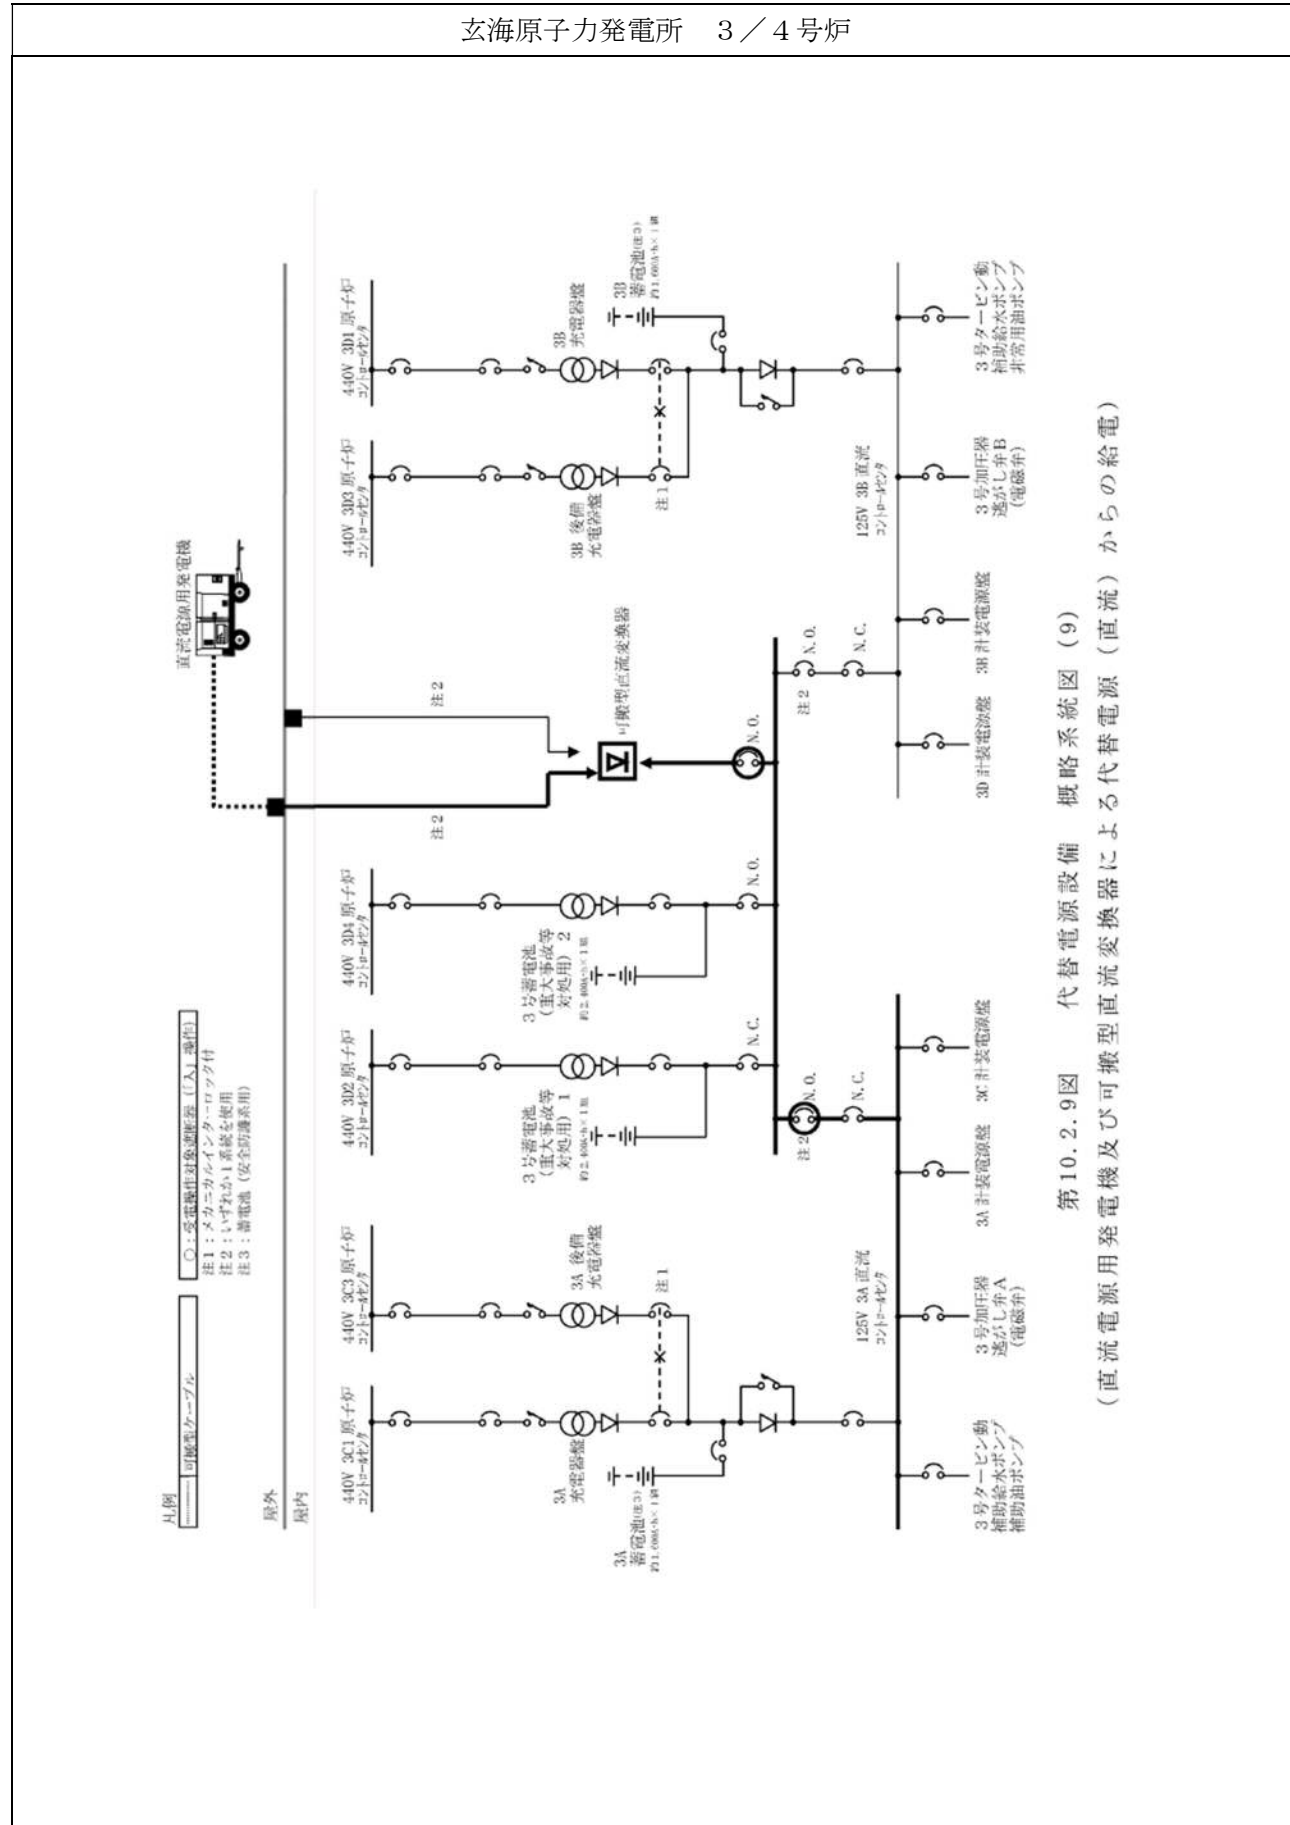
玄海原子力発電所　3／4号炉

凡例

可搬型ケーブル

○：受電操作対象遮断器（「入」操作）
注1：メカニカルインターロック付
注2：いずれか1系統を使用
注3：蓄電池（安全防護系用）

屋外
屋内

直流電源用発電機

可搬型直流変換器

注2
注2

440V 3C1 原子炉 コントロールセンタ
440V 3C3 原子炉 コントロールセンタ
440V 3D2 原子炉 コントロールセンタ
440V 3D4 原子炉 コントロールセンタ
440V 3D3 原子炉 コントロールセンタ
440V 3D1 原子炉 コントロールセンタ

3A 充電器盤
3A 後備 充電器盤
3B 後備 充電器盤
3B 充電器盤

3A 蓄電池(注3) 約1,600Ah×1組
3号蓄電池（重大事故等対処用）1 約2,400Ah×1組
3号蓄電池（重大事故等対処用）2 約2,400Ah×1組
3B 蓄電池(注3) 約1,600Ah×1組

注1
注1
注2
注2

N.O.
N.C.
N.O.
N.O.
N.O.
N.C.
N.O.
N.C.

125V 3A 直流 コントロールセンタ
125V 3B 直流 コントロールセンタ

3号タービン動補助給水ポンプ補助油ポンプ
3号加圧器逃がし弁A（電磁弁）
3A 計装電源盤
3C 計装電源盤
3D 計装電源盤
3B 計装電源盤
3号加圧器逃がし弁B（電磁弁）
3号タービン動補助給水ポンプ非常用油ポンプ

第10.2.9図　代替電源設備　概略系統図（9）
（直流電源用発電機及び可搬型直流変換器による代替電源（直流）からの給電）